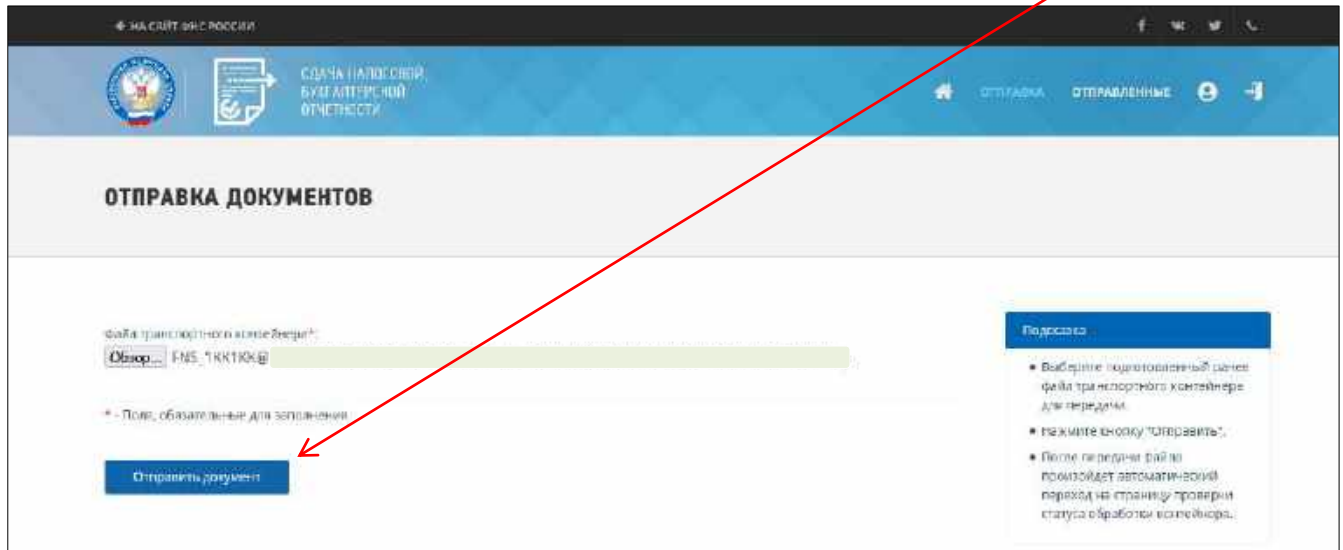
← НА САЙТ ФНС РОССИИ

СДАЧА НАЛОГОВОЙ, БУХГАЛТЕРСКОЙ ОТЧЕТНОСТИ

ОТПРАВКА ОТПРАВЛЕННЫЕ

ОТПРАВКА ДОКУМЕНТОВ

Файл транспортного контейнера*:

Обзор... FNS_1KK1KK@

* - Поля, обязательные для заполнения

Отправить документ

Подсказка

• Выберите подготовленный ранее файл транспортного контейнера для передачи.

• Нажмите кнопку "Отправить".

• После передачи файла произойдет автоматический переход на страницу проверки статуса обработки контейнера.